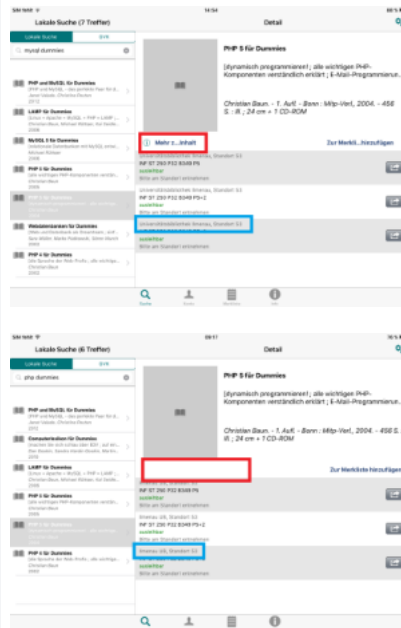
SIM fehlt 14:54 89 %

Lokale Suche (7 Treffer)

Detail

Lokale Suche

mysql dummies

PHP und MySQL für Dummies

LAMP für Dummies

MySQL 5 für Dummies

PHP 5 für Dummies

PHP 5 für Dummies

Webdatenbanken für Dummies

PHP 4 für Dummies

PHP 5 für Dummies

[dynamisch programmieren! ; alle wichtigen PHP-Komponenten verständlich erklärt ; E-Mail-Programmierun...

Christian Baun. - 1. Aufl. - Bonn : Mitp-Verl., 2004. - 456 S. : Ill. ; 24 cm + 1 CD-ROM

Mehr z... Inhalt

Zur Merkli...hinzufügen

Universitätsbibliothek Ilmenau, Standort 53

INF ST 250 P22 B349 P5

ausleihbar

Bitte am Standort entnehmen

Universitätsbibliothek Ilmenau, Standort 53

INF ST 250 P22 B349 P5+2

ausleihbar

Bitte am Standort entnehmen

Universitätsbibliothek Ilmenau, Standort 53

ausleihbar

Bitte am Standort entnehmen

Suche

SIM fehlt 09:17 76 %

Lokale Suche (6 Treffer)

Detail

php dummies

PHP und MySQL für Dummies

Computerlexikon für Dummies

LAMP für Dummies

PHP 5 für Dummies

PHP 5 für Dummies

PHP 5 für Dummies

PHP 5 für Dummies

[dynamisch programmieren! ; alle wichtigen PHP-Komponenten verständlich erklärt ; E-Mail-Programmierun...

Christian Baun. - 1. Aufl. - Bonn : Mitp-Verl., 2004. - 456 S. : Ill. ; 24 cm + 1 CD-ROM

Zur Merkliste hinzufügen

INF ST 250 P22 B349 P5

ausleihbar

Bitte am Standort entnehmen

Ilmenau UB, Standort 53

INF ST 250 P22 B349 P5+2

ausleihbar

Bitte am Standort entnehmen

Ilmenau UB, Standort 53

ausleihbar

Bitte am Standort entnehmen